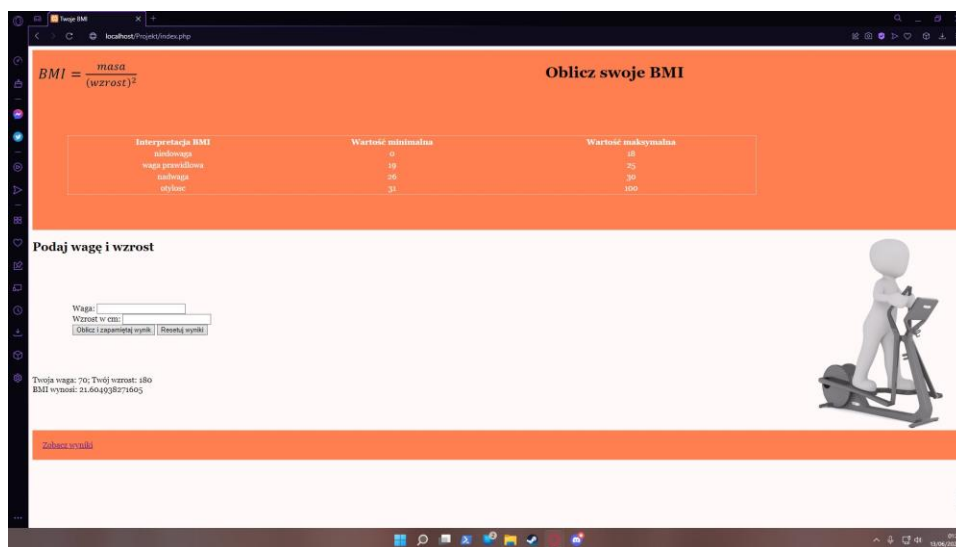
Twoje BMI

localhost/Projekt/index.php

$BMI = \frac{masa}{(wzrost)^2}$

Oblicz swoje BMI

| Interpretacja BMI | Wartość minimalna | Wartość maksymalna |
|---|---|---|
| niedowaga | 0 | 18 |
| waga prawidłowa | 19 | 25 |
| nadwaga | 26 | 30 |
| otyłość | 31 | 100 |

Podaj wagę i wzrost

Waga:
Wzrost w cm:
Oblicz i zapamiętaj wynik Resetuj wyniki

Twoja waga: 70; Twój wzrost: 180
BMI wynosi: 21.604938271605

Zobacz wyniki